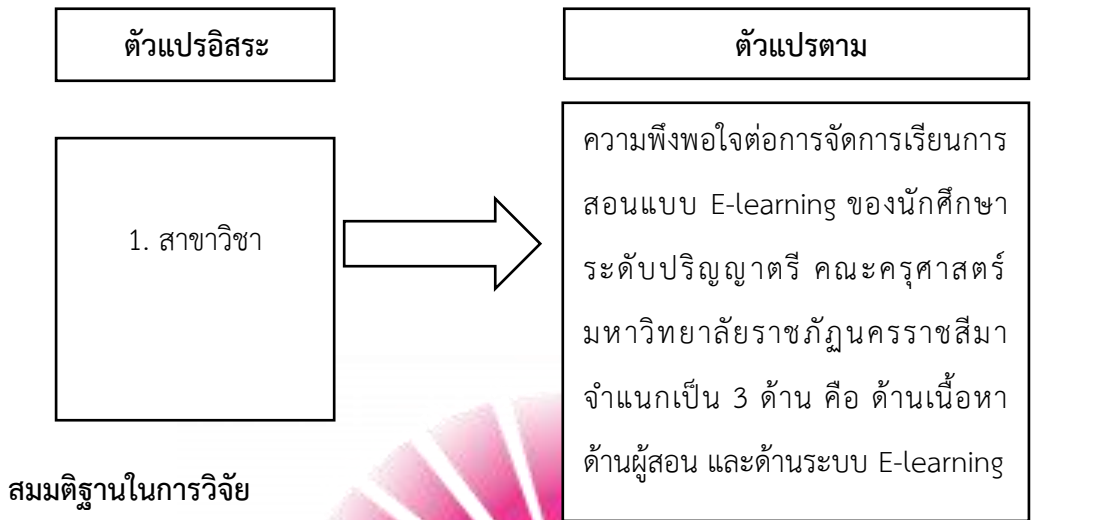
ตัวแปรอิสระ

ตัวแปรตาม

1. สาขาวิชา

ความพึงพอใจต่อการจัดการเรียนการสอนแบบ E-learning ของนักศึกษาระดับปริญญาตรี คณะครุศาสตร์ มหาวิทยาลัยราชภัฏนครราชสีมา จำแนกเป็น 3 ด้าน คือ ด้านเนื้อหา ด้านผู้สอน และด้านระบบ E-learning

สมมติฐานในการวิจัย